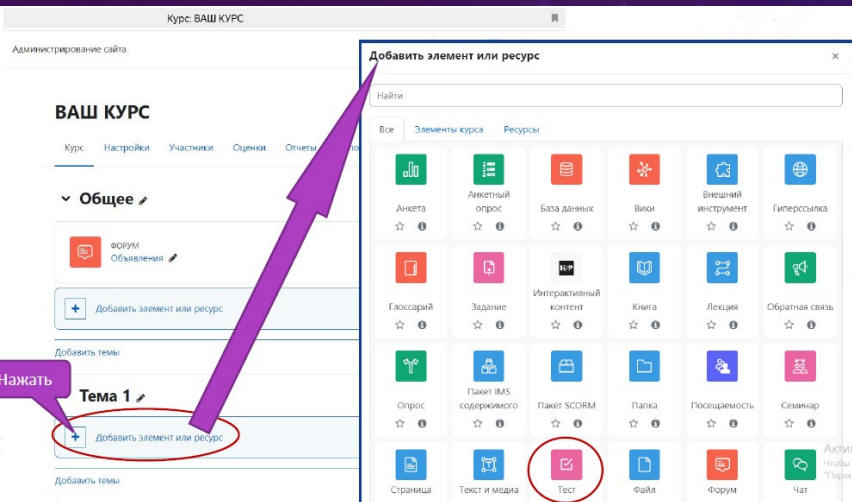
Курс: ВАШ КУРС

Администрирование сайта

ВАШ КУРС

Курс Настройки Участники Оценки Отчеты

Общее

ФОРУМ
Объявления

+ Добавить элемент или ресурс

Добавить темы

Нажать

Тема 1

+ Добавить элемент или ресурс

Добавить темы

Добавить элемент или ресурс ×

Найти

Все Элементы курса Ресурсы

Анкета
Анкетный опрос
База данных
Вики
Внешний инструмент
Гиперссылка
Глоссарий
Задание
Интерактивный контент
Книга
Лекция
Обратная связь
Опрос
Пакет IMS содержимого
Пакет SCORM
Папка
Посещаемость
Семинар
Страница
Текст и медиа
Тест
Файл
Форум
Чат

Актив
Чтобы
"Парам